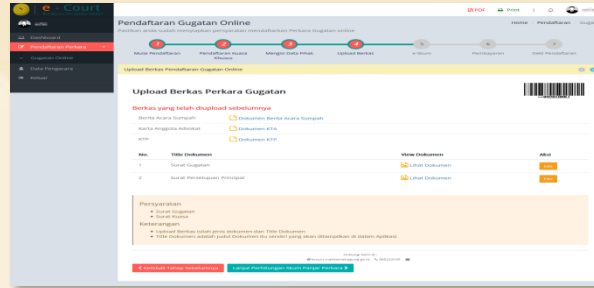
e-Court

Dashboard
Pendaftaran Perkara
Gugatan Online
Data Pengacara
Keluar

PDF Print

Pendaftaran Gugatan Online
Pastikan anda sudah menyiapkan persyaratan mendaftarkan Perkara gugatan online

Home Pendaftaran Guga

Mulai Pendaftaran
Pendaftaran Kuasa Khusus
Mengisi Data Pihak
Upload Berkas
e-Skum
Pembayaran
Data Pendaftaran

Upload Berkas Pendaftaran Gugatan Online

Upload Berkas Perkara Gugatan

Berkas yang telah diupload sebelumnya

Berita Acara Sumpah Dokumen Berita Acara Sumpah
Kartu Anggota Advokat Dokumen KTA
KTP Dokumen KTP

| No. | Title Dokumen | View Dokumen | Aksi |
|---|---|---|---|
| 1 | Surat Gugatan | Lihat Dokumen | Edit |
| 2 | Surat Persetujuan Prinsipal | Lihat Dokumen | Edit |

Persyaratan
Surat Gugatan
Surat Kuasa

Keterangan
Upload Berkas telah pena dokumen dan Title Dokumen
Title Dokumen adalah judul Dokumen itu sendiri yang akan ditampilkan di dalam Aplikasi

Kembali Tahap Sebelumnya
Lanjut Perhitungan Skum Panjar Perkara